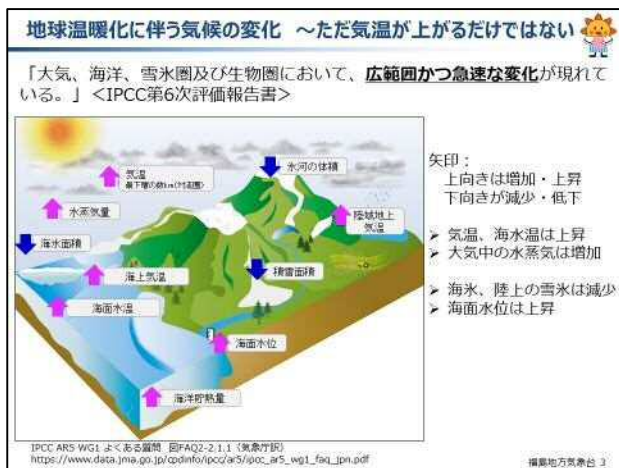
地球温暖化に伴う気候の変化　～ただ気温が上がるだけではない

「大気、海洋、雪氷圏及び生物圏において、広範囲かつ急速な変化が現れている。」＜IPCC第6次評価報告書＞

気温
最下層の数km（対流圏）

水蒸気量

海氷面積

海上気温

海面水温

氷河の体積

陸域地上気温

積雪面積

海面水位

海洋貯熱量

矢印：
上向きは増加・上昇
下向きが減少・低下

➢ 気温、海水温は上昇
➢ 大気中の水蒸気は増加

➢ 海氷、陸上の雪氷は減少
➢ 海面水位は上昇

IPCC AR5 WG1 よくある質問　図FAQ2-2.1.1（気象庁訳）
https://www.data.jma.go.jp/cpdinfo/ipcc/ar5/ipcc_ar5_wg1_faq_jpn.pdf

福島地方気象台 3